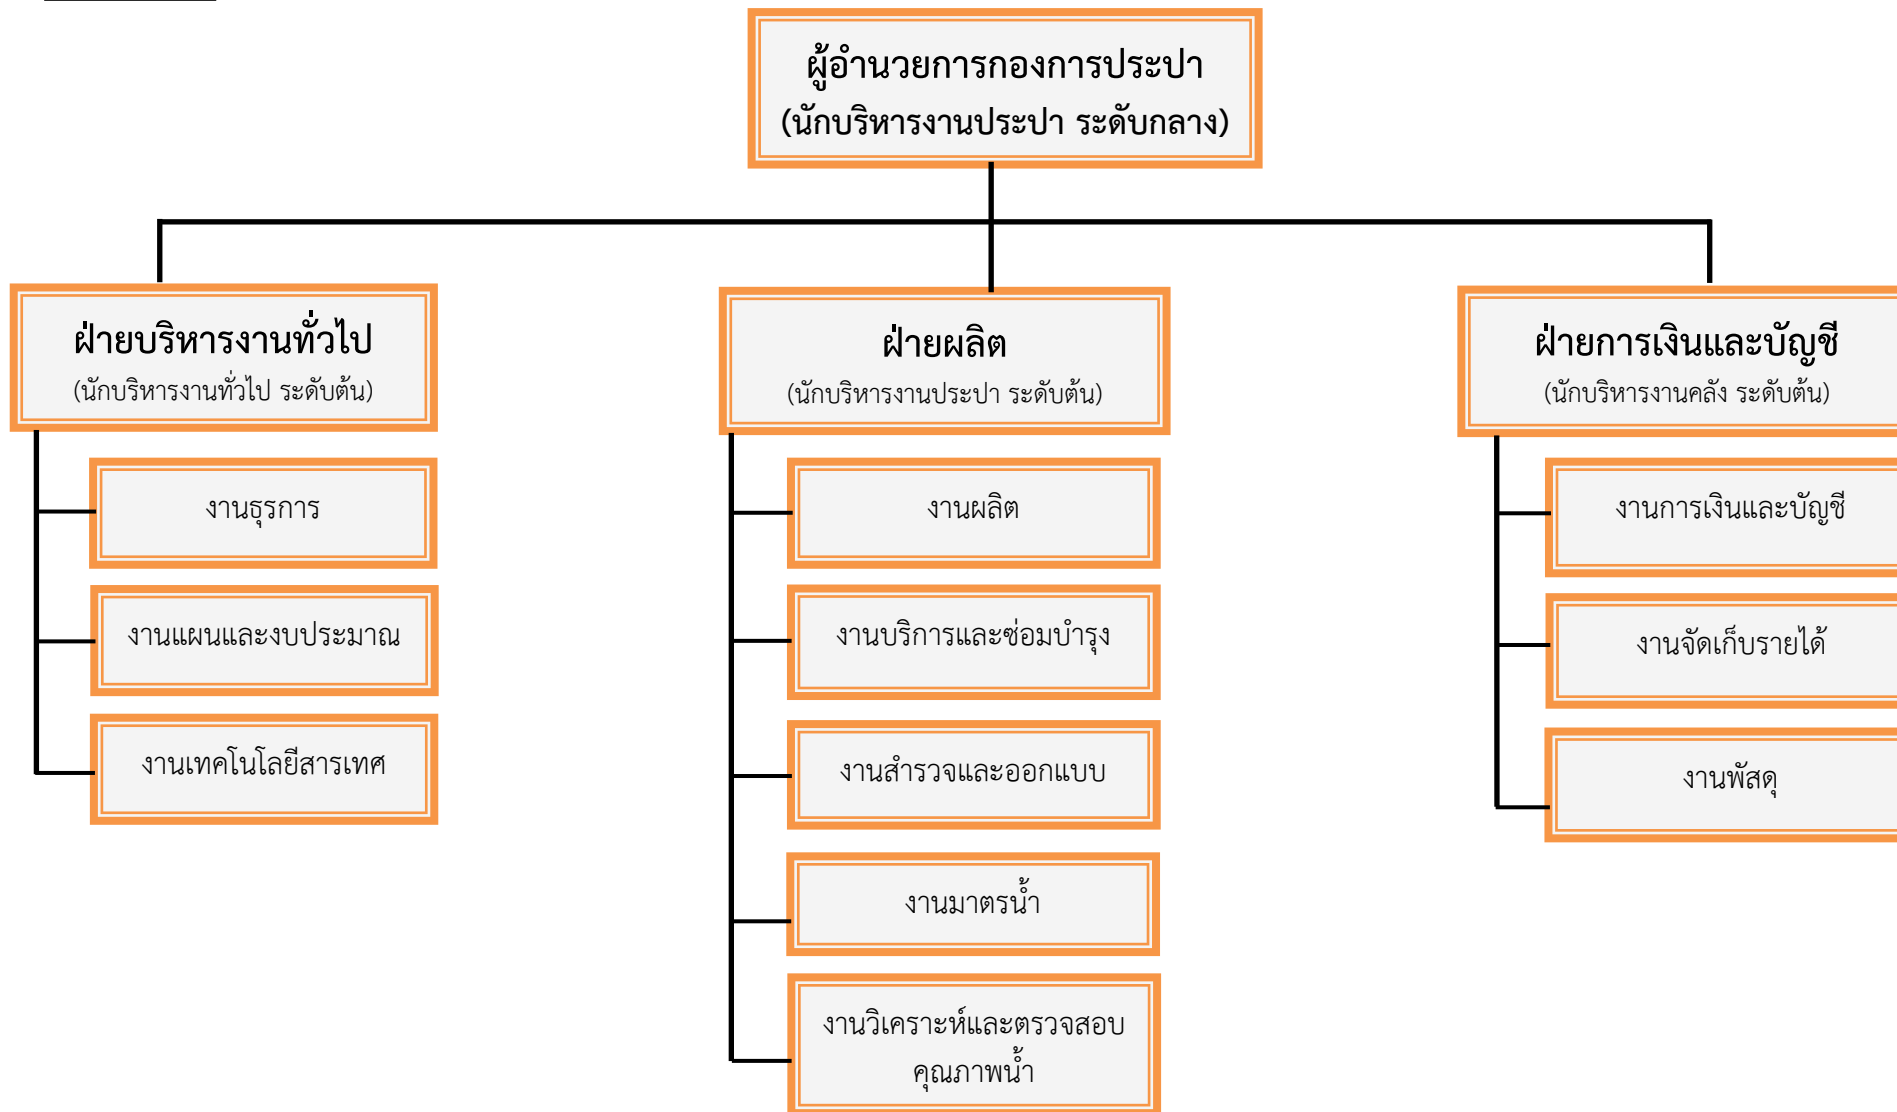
ผู้อำนวยการกองการประปา
(นักบริหารงานประปา ระดับกลาง)

ฝ่ายบริหารงานทั่วไป
(นักบริหารงานทั่วไป ระดับต้น)

งานธุรการ

งานแผนและงบประมาณ

งานเทคโนโลยีสารเทศ

ฝ่ายผลิต
(นักบริหารงานประปา ระดับต้น)

งานผลิต

งานบริการและซ่อมบำรุง

งานสำรวจและออกแบบ

งานมาตรน้ำ

งานวิเคราะห์และตรวจสอบคุณภาพน้ำ

ฝ่ายการเงินและบัญชี
(นักบริหารงานคลัง ระดับต้น)

งานการเงินและบัญชี

งานจัดเก็บรายได้

งานพัสดุ